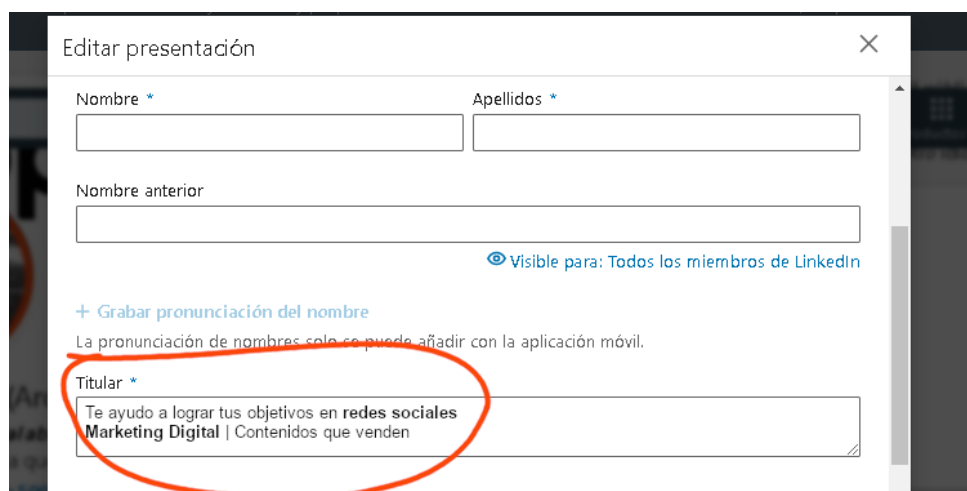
Editar presentación

Nombre *

Apellidos *

Nombre anterior

Visible para: Todos los miembros de LinkedIn

+ Grabar pronunciación del nombre

La pronunciación de nombres solo se puede añadir con la aplicación móvil.

Titular *

Te ayudo a lograr tus objetivos en **redes sociales**
**Marketing Digital** | Contenidos que venden